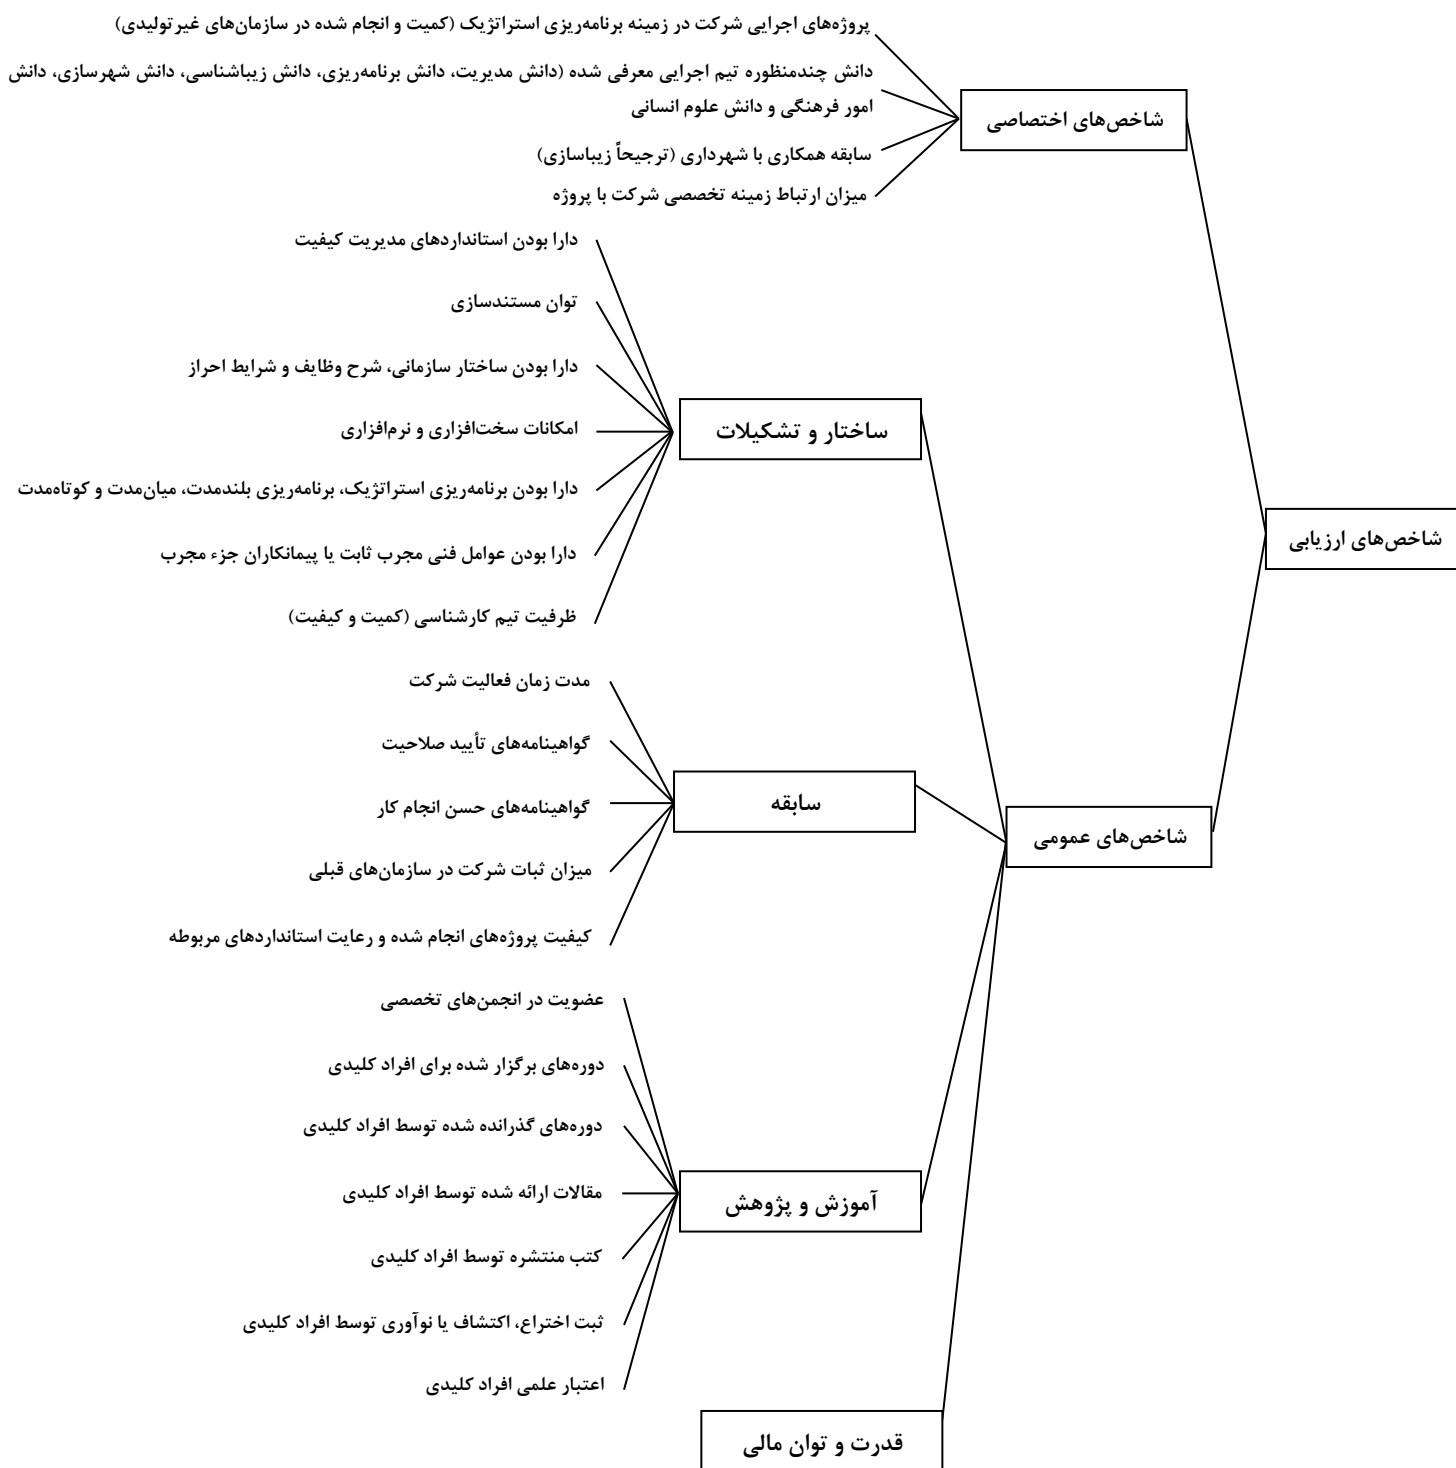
شاخص‌های ارزیابی

شاخص‌های اختصاصی

پروژه‌های اجرایی شرکت در زمینه برنامه‌ریزی استراتژیک (کمیت و انجام شده در سازمان‌های غیرتولیدی)

دانش چندمنظوره تیم اجرایی معرفی شده (دانش مدیریت، دانش برنامه‌ریزی، دانش زیباشناسی، دانش شهرسازی، دانش امور فرهنگی و دانش علوم انسانی

سابقه همکاری با شهرداری (ترجیحاً زیباسازی)

میزان ارتباط زمینه تخصصی شرکت با پروژه

شاخص‌های عمومی

ساختار و تشکیلات

دارا بودن استانداردهای مدیریت کیفیت

توان مستندسازی

دارا بودن ساختار سازمانی، شرح وظایف و شرایط احراز

امکانات سخت‌افزاری و نرم‌افزاری

دارا بودن برنامه‌ریزی استراتژیک، برنامه‌ریزی بلندمدت، میان‌مدت و کوتاه‌مدت

دارا بودن عوامل فنی مجرب ثابت یا پیمانکاران جزء مجرب

ظرفیت تیم کارشناسی (کمیت و کیفیت)

سابقه

مدت زمان فعالیت شرکت

گواهینامه‌های تأیید صلاحیت

گواهینامه‌های حسن انجام کار

میزان ثبات شرکت در سازمان‌های قبلی

کیفیت پروژه‌های انجام شده و رعایت استانداردهای مربوطه

آموزش و پژوهش

عضویت در انجمن‌های تخصصی

دوره‌های برگزار شده برای افراد کلیدی

دوره‌های گذرانده شده توسط افراد کلیدی

مقالات ارائه شده توسط افراد کلیدی

کتب منتشره توسط افراد کلیدی

ثبت اختراع، اکتشاف یا نوآوری توسط افراد کلیدی

اعتبار علمی افراد کلیدی

قدرت و توان مالی